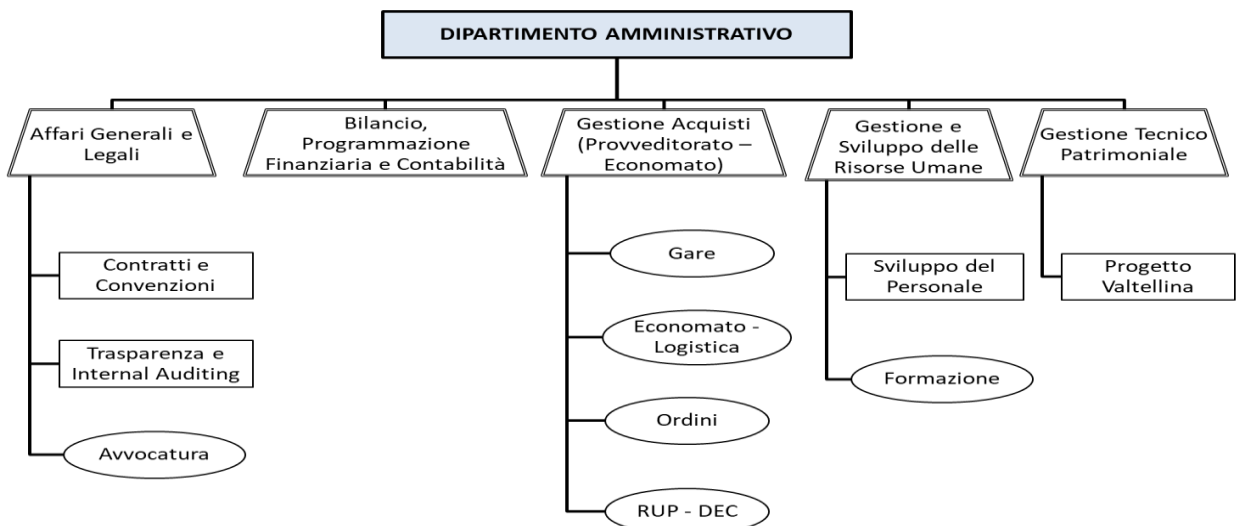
DIPARTIMENTO AMMINISTRATIVO

Affari Generali e Legali

Contratti e Convenzioni

Trasparenza e Internal Auditing

Avvocatura

Bilancio, Programmazione Finanziaria e Contabilità

Gestione Acquisti (Provveditorato – Economato)

Gare

Economato - Logistica

Ordini

RUP - DEC

Gestione e Sviluppo delle Risorse Umane

Sviluppo del Personale

Formazione

Gestione Tecnico Patrimoniale

Progetto Valtellina